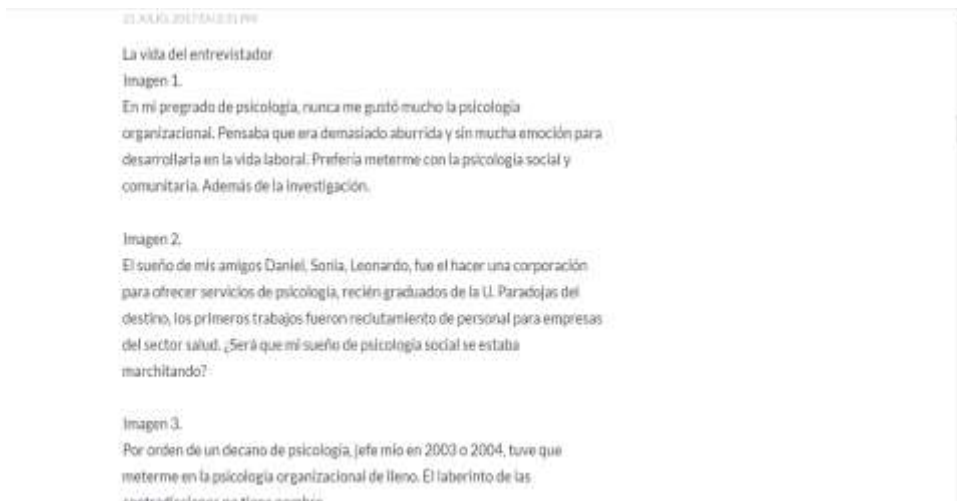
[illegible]

La vida del entrevistador
Imagen 1.
En mi pregrado de psicología, nunca me gustó mucho la psicología organizacional. Pensaba que era demasiado aburrida y sin mucha emoción para desarrollarla en la vida laboral. Prefería meterme con la psicología social y comunitaria. Además de la investigación.

Imagen 2.
El sueño de mis amigos Daniel, Sonia, Leonardo, fue el hacer una corporación para ofrecer servicios de psicología, recién graduados de la U. Paradojas del destino, los primeros trabajos fueron reclutamiento de personal para empresas del sector salud. ¿Será que mi sueño de psicología social se estaba marchitando?

Imagen 3.
Por orden de un decano de psicología, jefe mío en 2003 o 2004, tuve que meterme en la psicología organizacional de lleno. El laberinto de las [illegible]